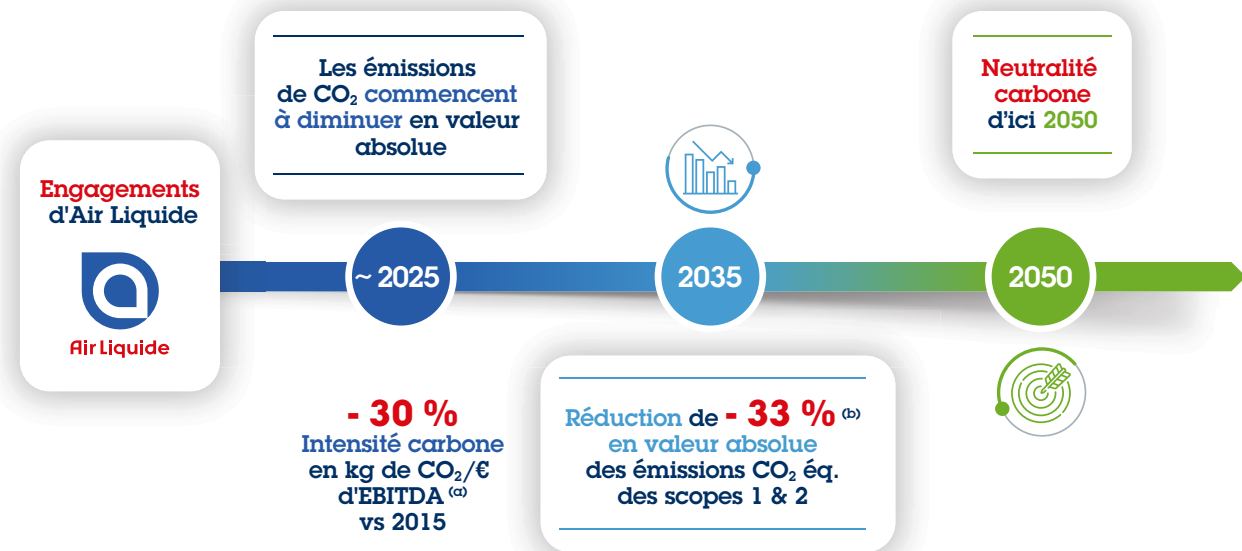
Engagements d'Air Liquide

Air Liquide

Les émissions de $CO_2$ commencent à diminuer en valeur absolue

~ 2025

- 30 %
Intensité carbone en kg de $CO_2$/€ d'EBITDA $^{(a)}$ vs 2015

2035

Réduction de - 33 % $^{(b)}$ en valeur absolue des émissions $CO_2$ éq. des scopes 1 & 2

Neutralité carbone d'ici 2050

2050